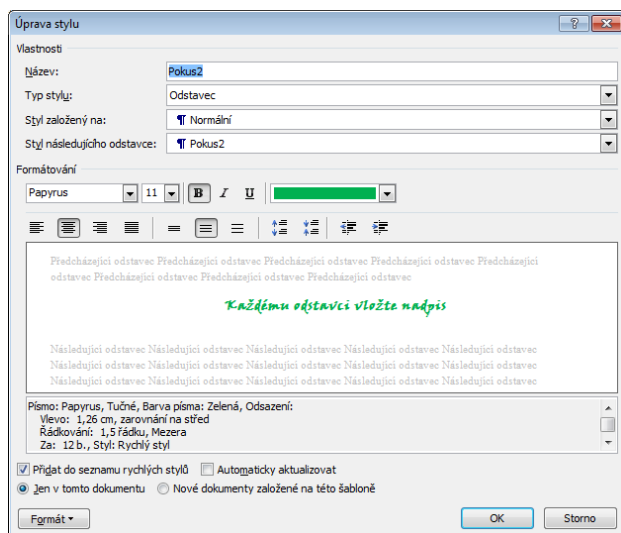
Úprava stylu

Vlastnosti

Název: Pokus2

Typ stylu: Odstavec

Styl založený na: ¶ Normální

Styl následujícího odstavce: ¶ Pokus2

Formátování

Papyrus 11 B I U

Předcházející odstavec Předcházející odstavec Předcházející odstavec Předcházející odstavec Předcházející odstavec Předcházející odstavec Předcházející odstavec Předcházející odstavec

Každému odstavci vložte nadpis

Následující odstavec Následující odstavec Následující odstavec Následující odstavec Následující odstavec Následující odstavec Následující odstavec Následující odstavec Následující odstavec Následující odstavec Následující odstavec Následující odstavec Následující odstavec Následující odstavec Následující odstavec

Písmo: Papyrus, Tučné, Barva písma: Zelená, Odsazení:
Vlevo: 1,26 cm, zarovnání na střed
Řádkování: 1,5 řádku, Mezera
Za: 12 b., Styl: Rychlý styl

Přidat do seznamu rychlých stylů Automaticky aktualizovat

Jen v tomto dokumentu Nové dokumenty založené na této šabloně

Formát OK Storno